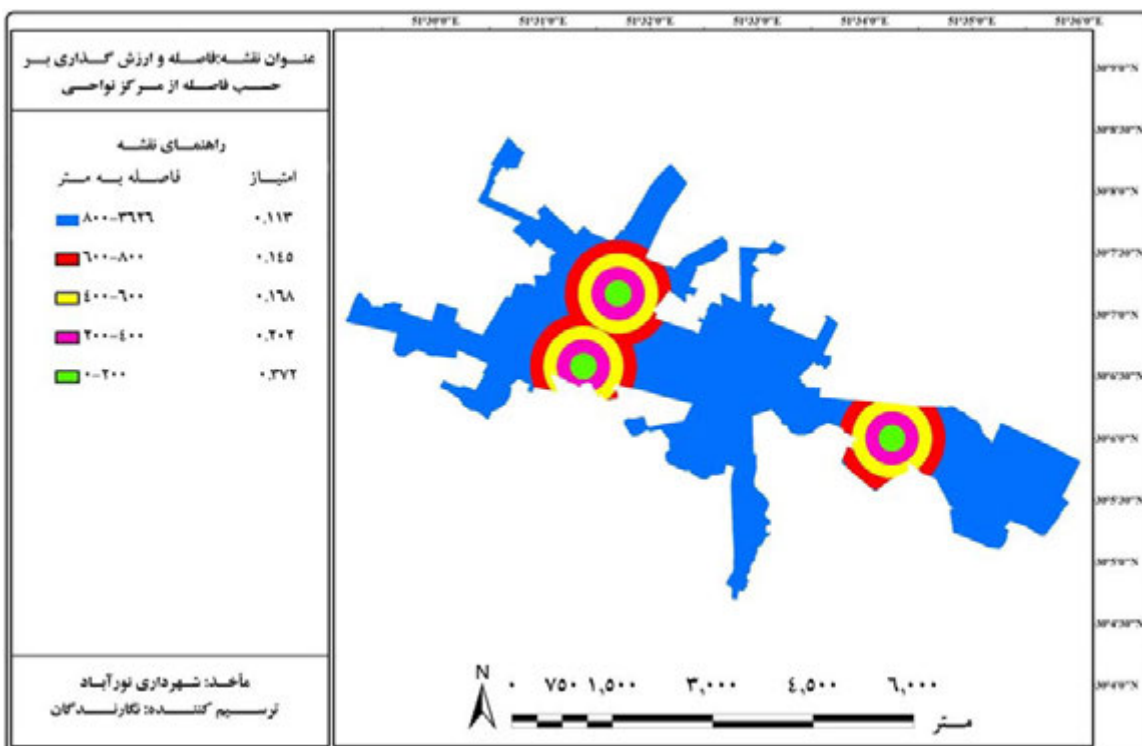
51°30'0"E 51°31'0"E 51°32'0"E 51°33'0"E 51°34'0"E 51°35'0"E 51°36'0"E

30°9'0"N
30°8'30"N
30°8'0"N
30°7'30"N
30°7'0"N
30°6'30"N
30°6'0"N
30°5'30"N
30°5'0"N
30°4'30"N
30°4'0"N

عنوان نقشه:فاصله و ارزش گذاری بر حسب فاصله از مرکز نواحی

راهنمای نقشه

| فاصله به متر | امتیاز |
|---|---|
| ۸۰۰-۳۶۹۶ | ۰.۱۱۳ |
| ۶۰۰-۸۰۰ | ۰.۱۴۵ |
| ۴۰۰-۶۰۰ | ۰.۱۶۸ |
| ۲۰۰-۴۰۰ | ۰.۲۰۲ |
| ۰-۲۰۰ | ۰.۳۷۲ |

مأخذ: شهرداری نورآباد
ترسیم کننده: نگارندگان

N

۰ ۷۵۰ ۱,۵۰۰ ۳,۰۰۰ ۴,۵۰۰ ۶,۰۰۰
متر